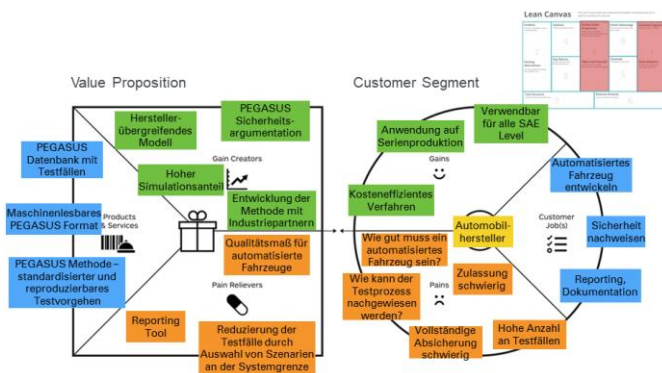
Lean Canvas

Value Proposition

Customer Segment

Hersteller-übergreifendes Modell

PEGASUS Sicherheits-argumentation

PEGASUS Datenbank mit Testfällen

Gain Creators

Hoher Simulationsanteil

Entwicklung der Methode mit Industriepartnern

Maschinenlesbares PEGASUS Format

Products & Services

Qualitätsmaß für automatisierte Fahrzeuge

PEGASUS Methode – standardisierter und reproduzierbares Testvorgehen

Pain Relievers

Reporting Tool

Reduzierung der Testfälle durch Auswahl von Szenarien an der Systemgrenze

Anwendung auf Serienproduktion

Verwendbar für alle SAE Level

Gains

Automatisiertes Fahrzeug entwickeln

Kosteneffizientes Verfahren

Customer Job(s)

Automobil-hersteller

Sicherheit nachweisen

Wie gut muss ein automatisiertes Fahrzeug sein?

Wie kann der Testprozess nachgewiesen werden?

Zulassung schwierig

Pains

Reporting, Dokumentation

Vollständige Absicherung schwierig

Hohe Anzahl an Testfällen